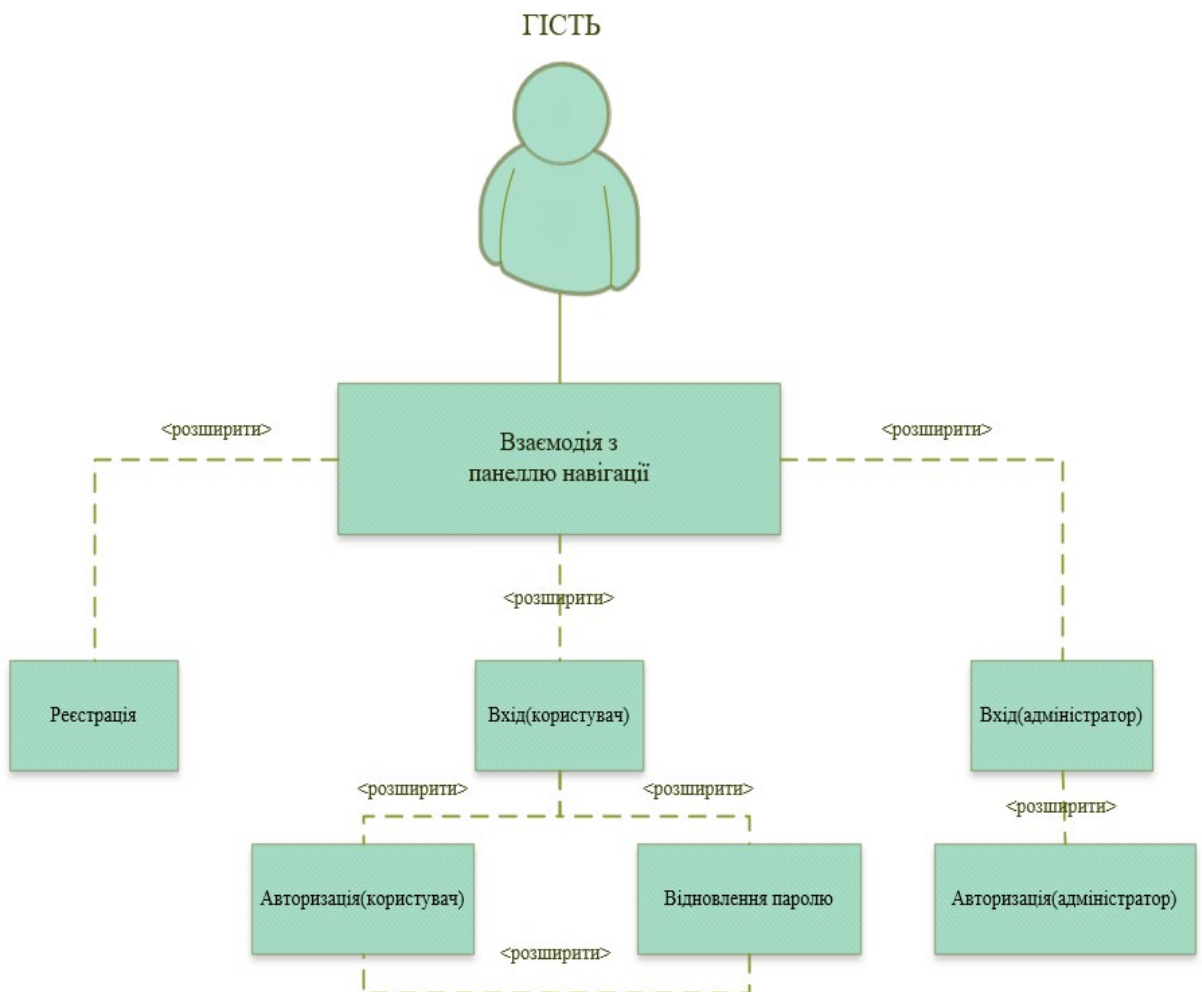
ГІСТЬ

<розширити>

Взаємодія з панеллю навігації

<розширити>

<розширити>

Реєстрація

Вхід(користувач)

Вхід(адміністратор)

<розширити>

<розширити>

<розширити>

Авторизація(користувач)

Відновлення паролю

Авторизація(адміністратор)

<розширити>